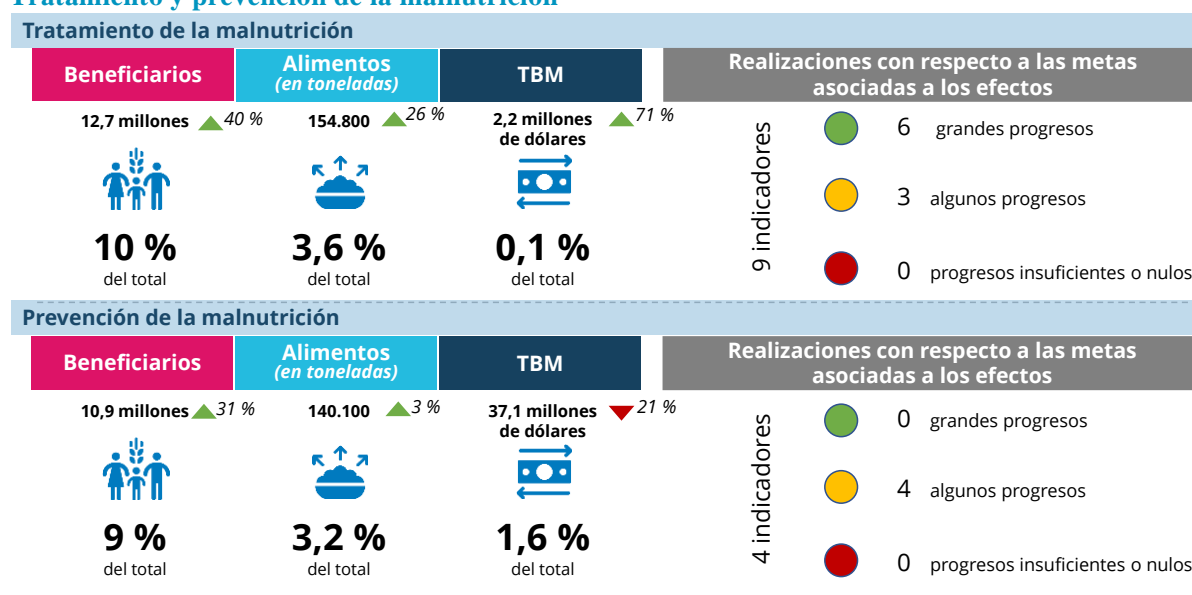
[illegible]

Tratamiento de la malnutrición

| Beneficiarios | Alimentos (en toneladas) | TBM |
|---|---|---|
| 12,7 millones 40 % | 154.800 26 % | 2,2 millones de dólares 71 % |
| 10 % del total | 3,6 % del total | 0,1 % del total |

Realizaciones con respecto a las metas asociadas a los efectos

9 indicadores

6 grandes progresos

3 algunos progresos

0 progresos insuficientes o nulos

Prevención de la malnutrición

| Beneficiarios | Alimentos (en toneladas) | TBM |
|---|---|---|
| 10,9 millones 31 % | 140.100 3 % | 37,1 millones de dólares 21 % |
| 9 % del total | 3,2 % del total | 1,6 % del total |

Realizaciones con respecto a las metas asociadas a los efectos

4 indicadores

0 grandes progresos

4 algunos progresos

0 progresos insuficientes o nulos